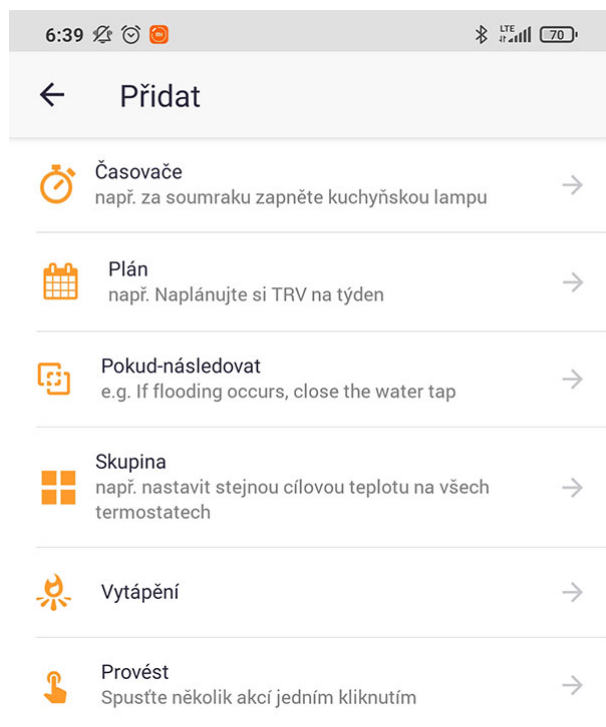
6:39 LTE 70

Přidat

Časovače
např. za soumraku zapněte kuchyňskou lampu

Plán
např. Naplánujte si TRV na týden

Pokud-následovat
e.g. If flooding occurs, close the water tap

Skupina
např. nastavit stejnou cílovou teplotu na všech termostatech

Vytápění

Provést
Spusťte několik akcí jedním kliknutím